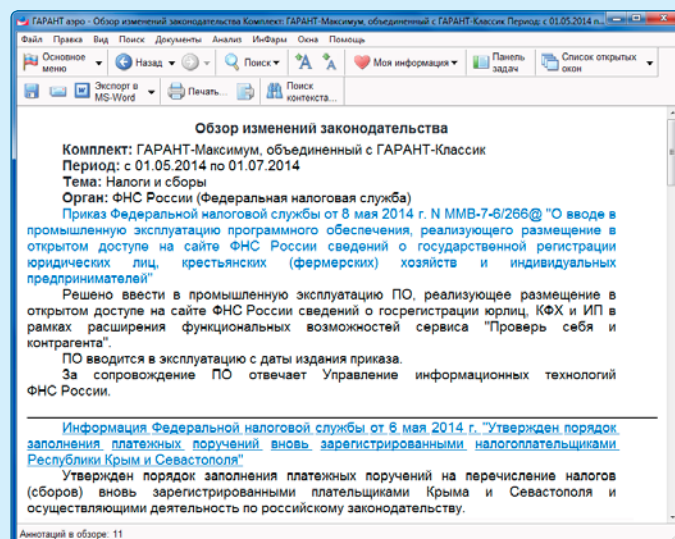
ГАРАНТ аэро - Обзор изменений законодательства Комплект: ГАРАНТ-Максимум, объединенный с ГАРАНТ-Классик Период: с 01.05.2014 п

Файл Правка Вид Поиск Документы Анализ ИнФары Окна Помощь

Основное меню | Назад | Поиск | Моя информация | Панель задач | Список открытых окон

Экспорт в MS-Word | Печать... | Поиск контекста...

Обзор изменений законодательства

Комплект: ГАРАНТ-Максимум, объединенный с ГАРАНТ-Классик
Период: с 01.05.2014 по 01.07.2014
Тема: Налоги и сборы
Орган: ФНС России (Федеральная налоговая служба)

Приказ Федеральной налоговой службы от 8 мая 2014 г. N ММВ-7-6/266@ "О вводе в промышленную эксплуатацию программного обеспечения, реализующего размещение в открытом доступе на сайте ФНС России сведений о государственной регистрации юридических лиц, крестьянских (фермерских) хозяйств и индивидуальных предпринимателей"

Решено ввести в промышленную эксплуатацию ПО, реализующее размещение в открытом доступе на сайте ФНС России сведений о госрегистрации юрлиц, КФХ и ИП в рамках расширения функциональных возможностей сервиса "Проверь себя и контрагента".

ПО вводится в эксплуатацию с даты издания приказа.

За сопровождение ПО отвечает Управление информационных технологий ФНС России.

Информация Федеральной налоговой службы от 6 мая 2014 г. "Утвержден порядок заполнения платежных поручений вновь зарегистрированными налогоплательщиками Республики Крым и Севастополя"

Утвержден порядок заполнения платежных поручений на перечисление налогов (сборов) вновь зарегистрированными плательщиками Крыма и Севастополя и осуществляющими деятельность по российскому законодательству.

Аннотаций в обзоре: 11